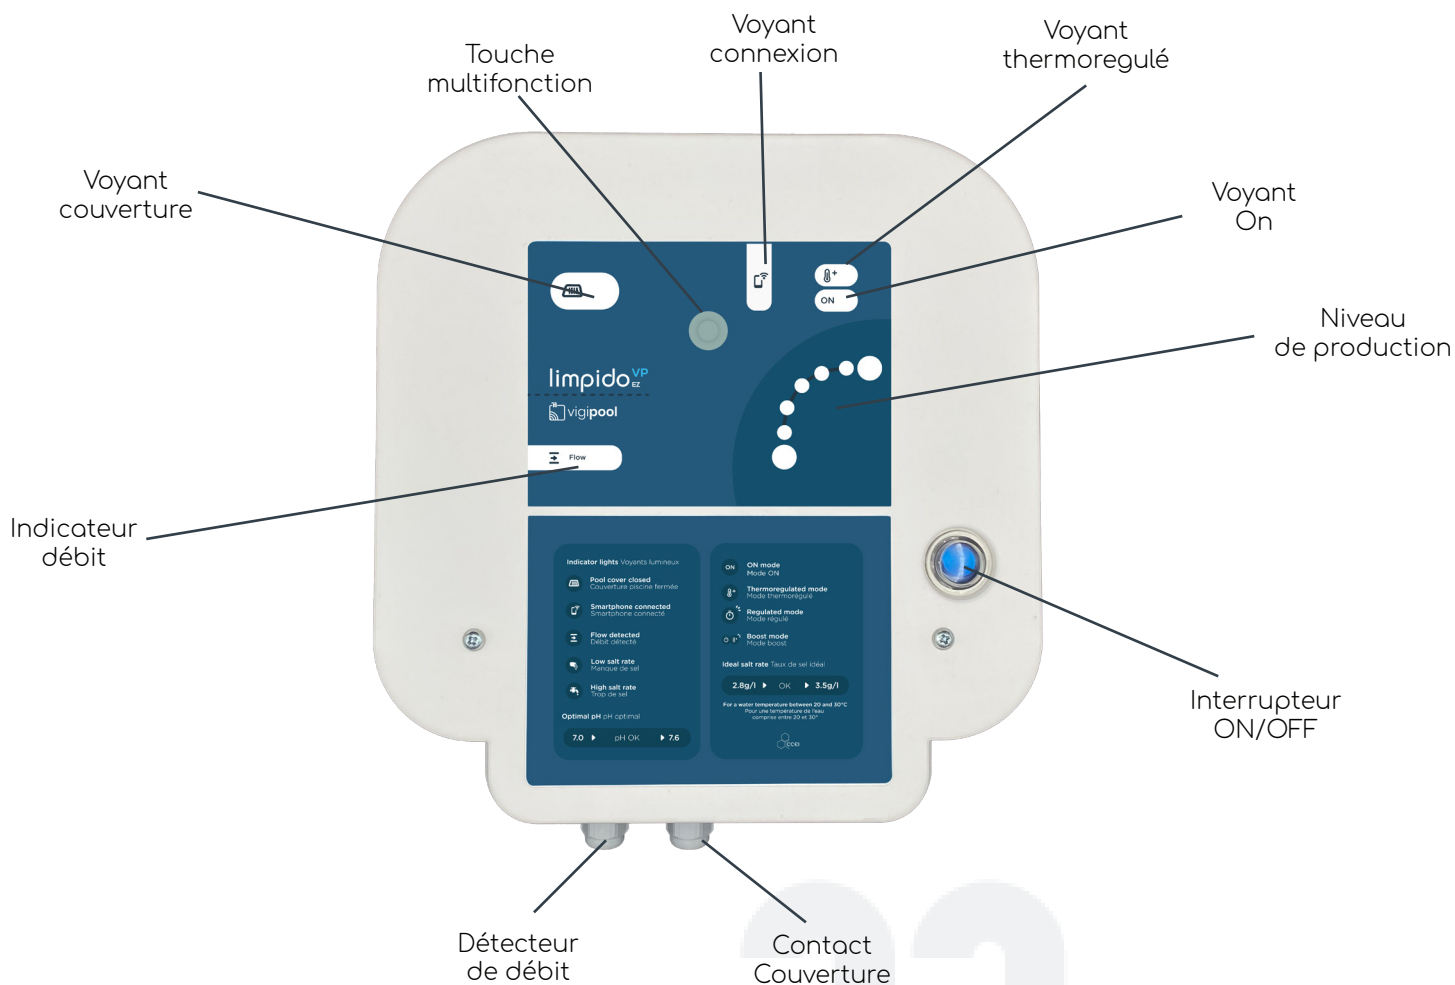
Touche multifonction

Voyant connexion

Voyant thermoregulé

Voyant couverture

Voyant On

Niveau de production

Indicateur débit

Interrupteur ON/OFF

Détecteur de débit

Contact Couverture

ON

limpido$^{VP}_{EZ}$

vigipool

Flow

Indicator lights Voyants lumineux

Pool cover closed
Couverture piscine fermée

Smartphone connected
Smartphone connecté

Flow detected
Débit détecté

Low salt rate
Manque de sel

High salt rate
Trop de sel

Optimal pH pH optimal

7.0 ▸ pH OK ▸ 7.6

ON ON mode
Mode ON

Thermoregulated mode
Mode thermorégulé

Regulated mode
Mode régulé

Boost mode
Mode boost

Ideal salt rate Taux de sel idéal

2.8g/l ▸ OK ▸ 3.5g/l

For a water temperature between 20 and 30°C
Pour une température de l'eau comprise entre 20 et 30°